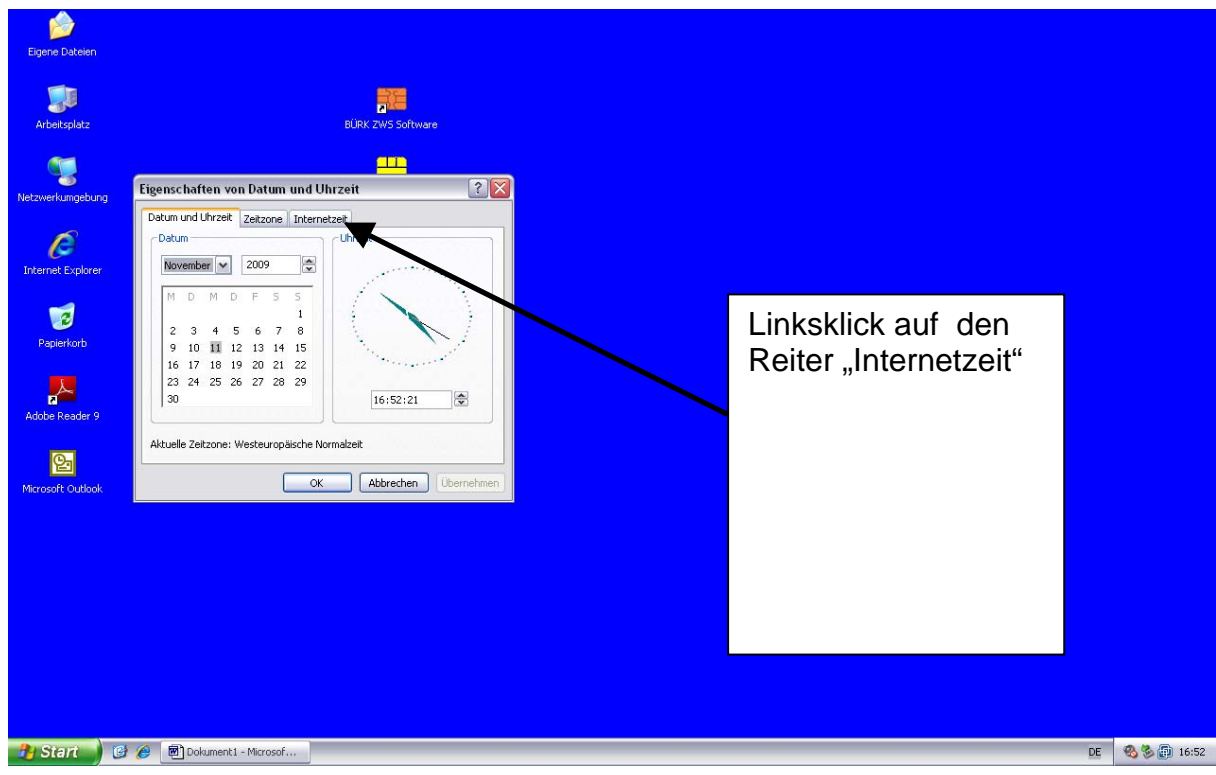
Eigene Dateien

Arbeitsplatz

BÜRK ZWS Software

Netzwerkumgebung

Internet Explorer

Papierkorb

Adobe Reader 9

Microsoft Outlook

Eigenschaften von Datum und Uhrzeit

Datum und Uhrzeit | Zeitzone | Internetzeit

Datum

November 2009

| M | D | M | D | F | S | S |
|---|---|---|---|---|---|---|
| | | | | | | 1 |
| 2 | 3 | 4 | 5 | 6 | 7 | 8 |
| 9 | 10 | 11 | 12 | 13 | 14 | 15 |
| 16 | 17 | 18 | 19 | 20 | 21 | 22 |
| 23 | 24 | 25 | 26 | 27 | 28 | 29 |
| 30 | | | | | | |

Uhr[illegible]

16:52:21

Aktuelle Zeitzone: Westeuropäische Normalzeit

OK Abbrechen Übernehmen

Linksklick auf den Reiter „Internetzeit"

Start Dokument1 - Microsof...

DE 16:52